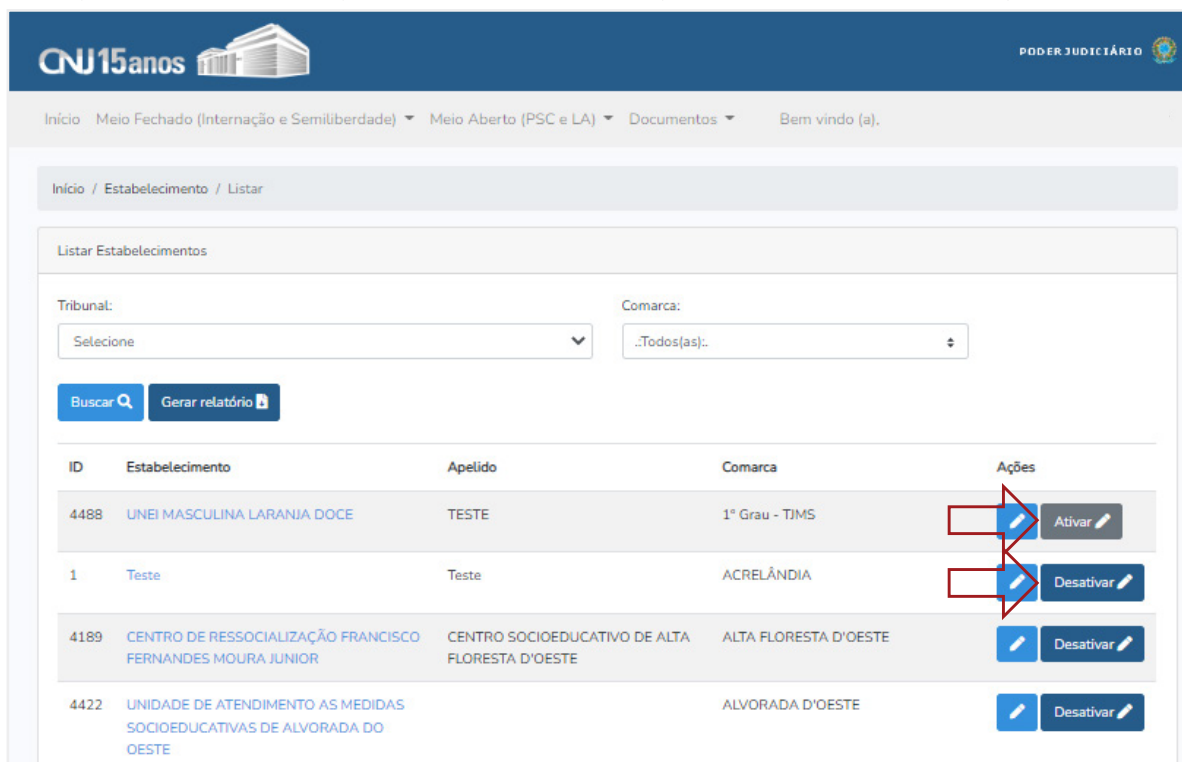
CNJ 15anos

PODER JUDICIÁRIO

Início Meio Fechado (Internação e Semiliberdade) Meio Aberto (PSC e LA) Documentos Bem vindo (a).

Início / Estabelecimento / Listar

Listar Estabelecimentos

Tribunal:
Selecione

Comarca:
..Todos(as):.

Buscar Gerar relatório

| ID | Estabelecimento | Apelido | Comarca | Ações |
|---|---|---|---|---|
| 4488 | UNEI MASCULINA LARANJA DOCE | TESTE | 1º Grau - TJMS | Ativar |
| 1 | Teste | Teste | ACRELÂNDIA | Desativar |
| 4189 | CENTRO DE RESSOCIALIZAÇÃO FRANCISCO FERNANDES MOURA JUNIOR | CENTRO SOCIOEDUCATIVO DE ALTA FLORESTA D'OESTE | ALTA FLORESTA D'OESTE | Desativar |
| 4422 | UNIDADE DE ATENDIMENTO AS MEDIDAS SOCIOEDUCATIVAS DE ALVORADA DO OESTE | | ALVORADA D'OESTE | Desativar |